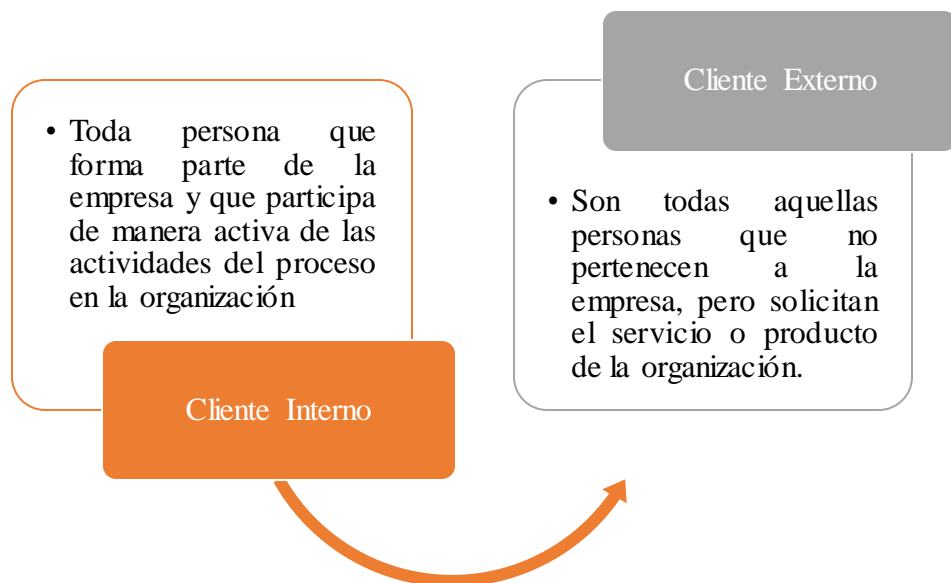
• Toda persona que forma parte de la empresa y que participa de manera activa de las actividades del proceso en la organización

Cliente Interno

Cliente Externo

• Son todas aquellas personas que no pertenecen a la empresa, pero solicitan el servicio o producto de la organización.